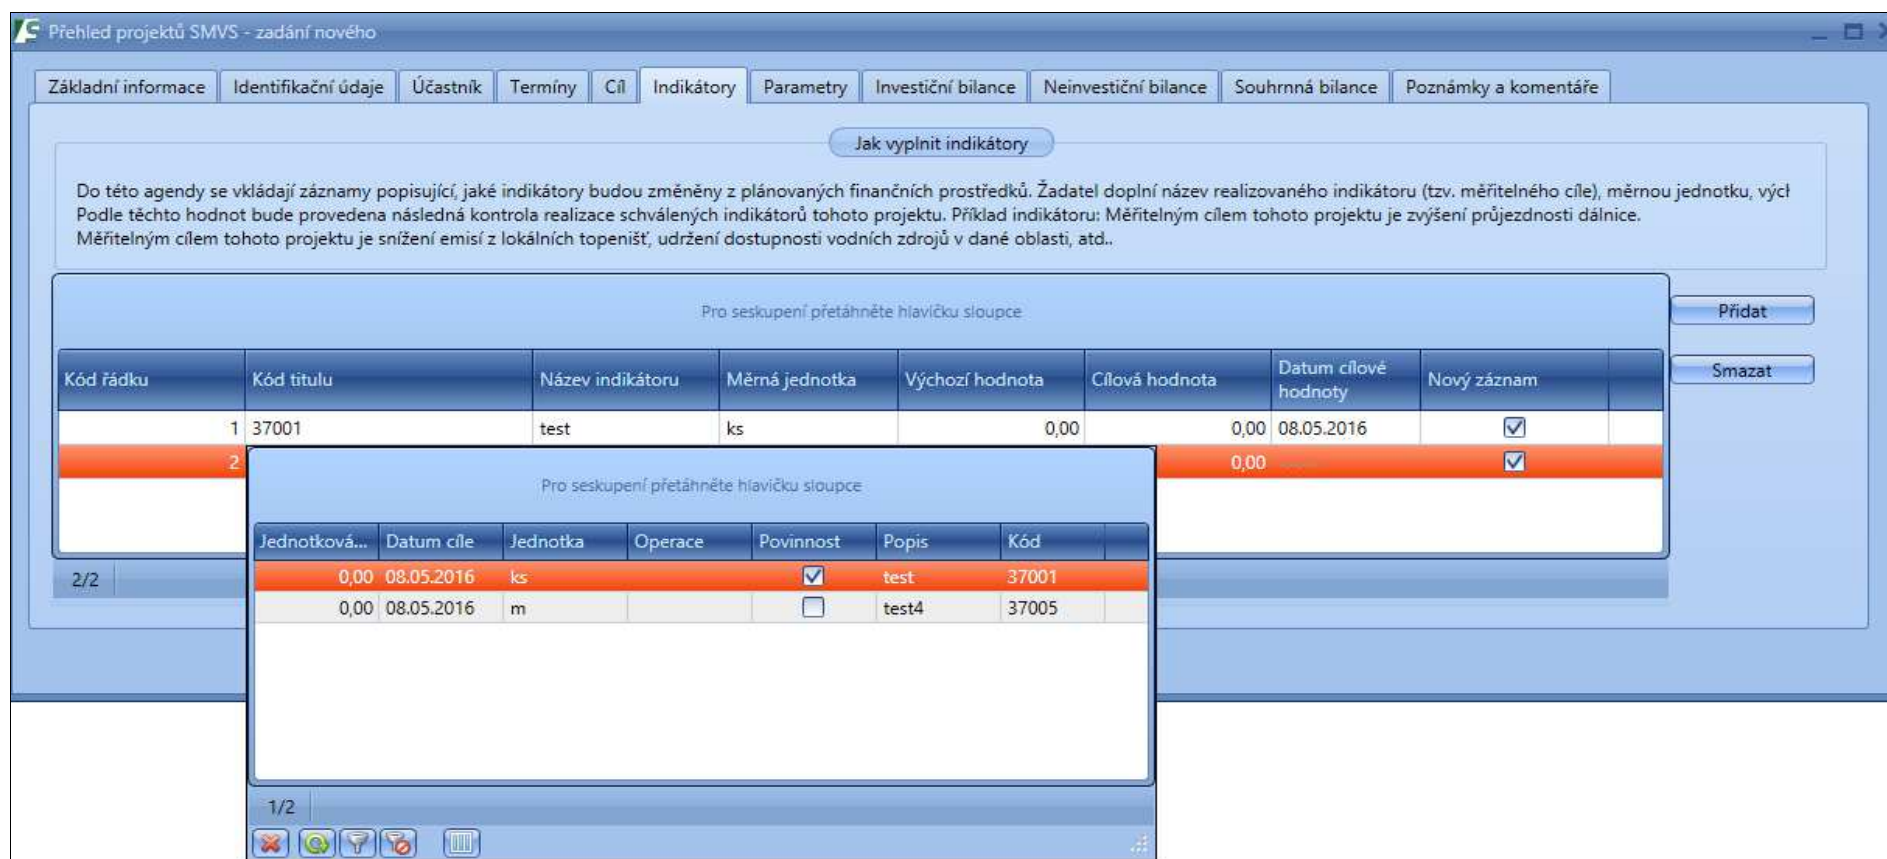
Přehled projektů SMVS - zadání nového

Základní informace | Identifikační údaje | Účastník | Termíny | Cíl | Indikátory | Parametry | Investiční bilance | Neinvestiční bilance | Souhrnná bilance | Poznámky a komentáře

Jak vyplnit indikátory

Do této agendy se vkládají záznamy popisující, jaké indikátory budou změněny z plánovaných finančních prostředků. Žadatel doplní název realizovaného indikátoru (tzv. měřitelného cíle), měrnou jednotku, výcł
Podle těchto hodnot bude provedena následná kontrola realizace schválených indikátorů tohoto projektu. Příklad indikátoru: Měřitelným cílem tohoto projektu je zvýšení průjezdnosti dálnice.
Měřitelným cílem tohoto projektu je snížení emisí z lokálních topenišť, udržení dostupnosti vodních zdrojů v dané oblasti, atd..

Pro seskupení přetáhněte hlavičku sloupce

Přidat

Smazat

| Kód řádku | Kód titulu | Název indikátoru | Měrná jednotka | Výchozí hodnota | Cílová hodnota | Datum cílové hodnoty | Nový záznam |
|---|---|---|---|---|---|---|---|
| 1 | 37001 | test | ks | 0,00 | 0,00 | 08.05.2016 | ☑ |
| 2 | | | | | 0,00 | | ☑ |

2/2

Pro seskupení přetáhněte hlavičku sloupce

| Jednotková... | Datum cíle | Jednotka | Operace | Povinnost | Popis | Kód |
|---|---|---|---|---|---|---|
| 0,00 | 08.05.2016 | ks | | ☑ | test | 37001 |
| 0,00 | 08.05.2016 | m | | ☐ | test4 | 37005 |

1/2